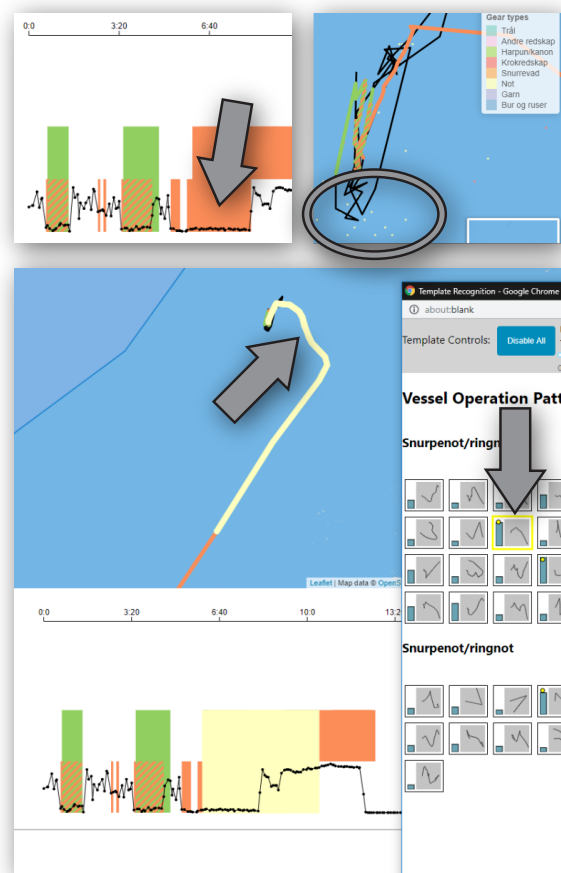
0:0
3:20
6:40

Gear types
Trål
Andre redskap
Harpun/kanon
Krokredskap
Snurrevad
Not
Garn
Bur og ruser

Leaflet | Map data © OpenS

0:0
3:20
6:40
10:0
13:2

Template Recognition - Google Chrome
about:blank
Template Controls:
Disable All

Vessel Operation Patt

Snurpenot/ringn

Snurpenot/ringnot